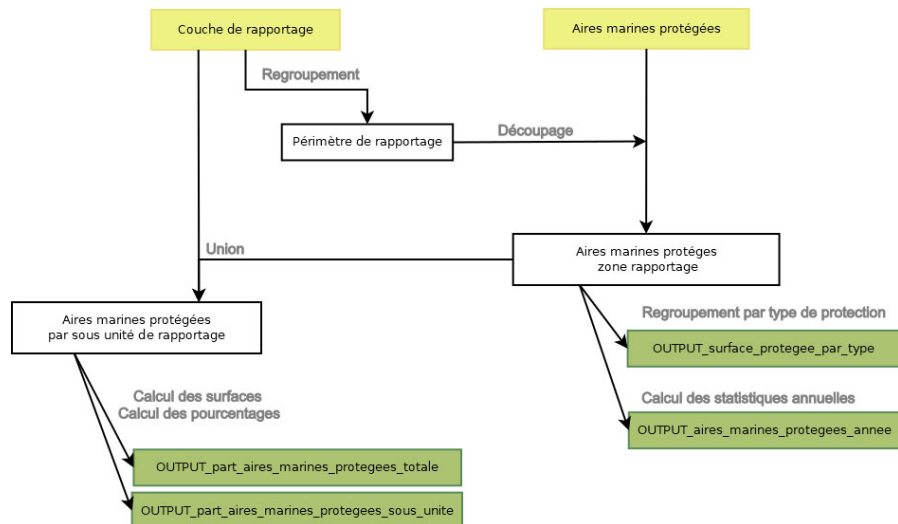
Couche de rapportage

Aires marines protégées

Regroupement

Périmètre de rapportage

Découpage

Union

Aires marines protéges
zone rapportage

Aires marines protégées
par sous unité de rapportage

Regroupement par type de protection

OUTPUT_surface_protegee_par_type

Calcul des statistiques annuelles

OUTPUT_aires_marines_protegees_annee

Calcul des surfaces
Calcul des pourcentages

OUTPUT_part_aires_marines_protegees_totale

OUTPUT_part_aires_marines_protegees_sous_unite